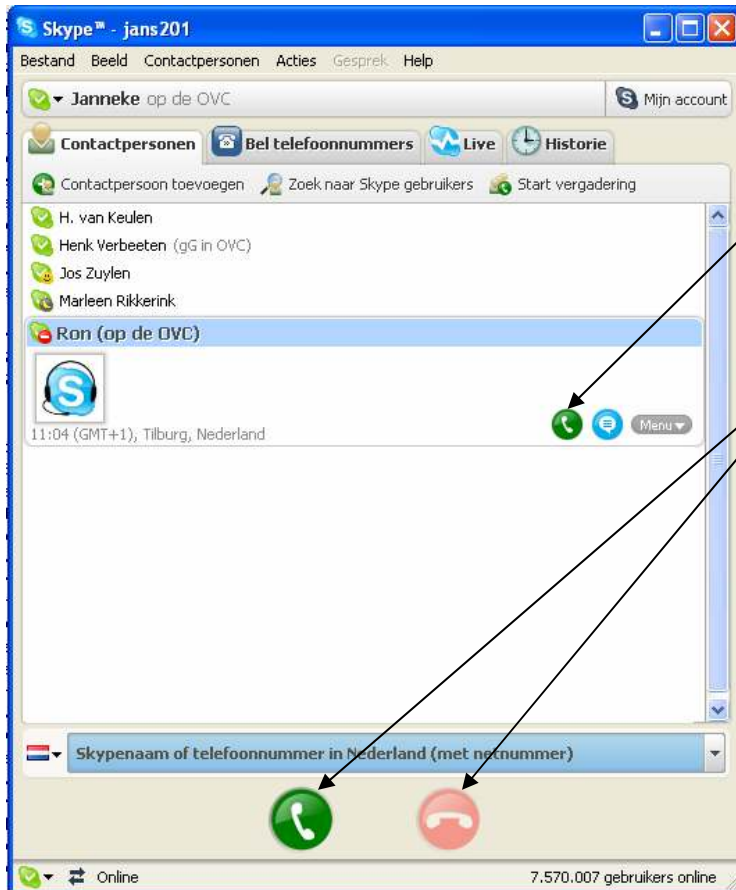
Skype™ - jans201

Bestand Beeld Contactpersonen Acties Gesprek Help

Janneke op de OVC

Mijn account

Contactpersonen Bel telefoonnummers Live Historie

Contactpersoon toevoegen Zoek naar Skype gebruikers Start vergadering

H. van Keulen
Henk Verbeeten (gG in OVC)
Jos Zuylen
Marleen Rikkerink
Ron (op de OVC)

11:04 (GMT+1), Tilburg, Nederland

Menu

Skypenaam of telefoonnummer in Nederland (met netnummer)

Online

7.570.007 gebruikers online